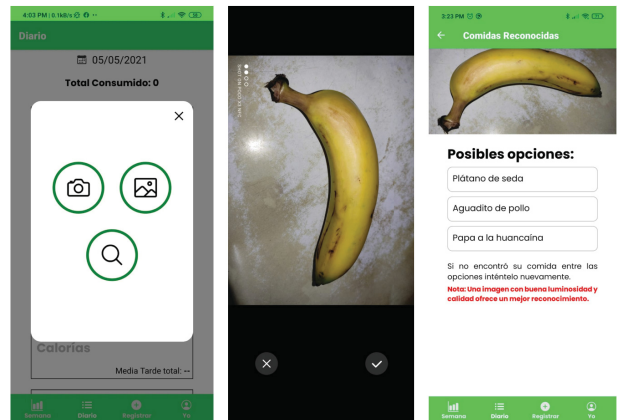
4:03 PM | 0.1kB/s

Diario

05/05/2021

Total Consumido: 0

Calorías

Media Tarde total: --

Semana Diario Registrar Yo

3:23 PM

Comidas Reconocidas

Posibles opciones:

Plátano de seda

Aguadito de pollo

Papa a la huancaína

Si no encontró su comida entre las opciones inténtelo nuevamente.

Nota: Una imagen con buena luminosidad y calidad ofrece un mejor reconocimiento.

Semana Diario Registrar Yo